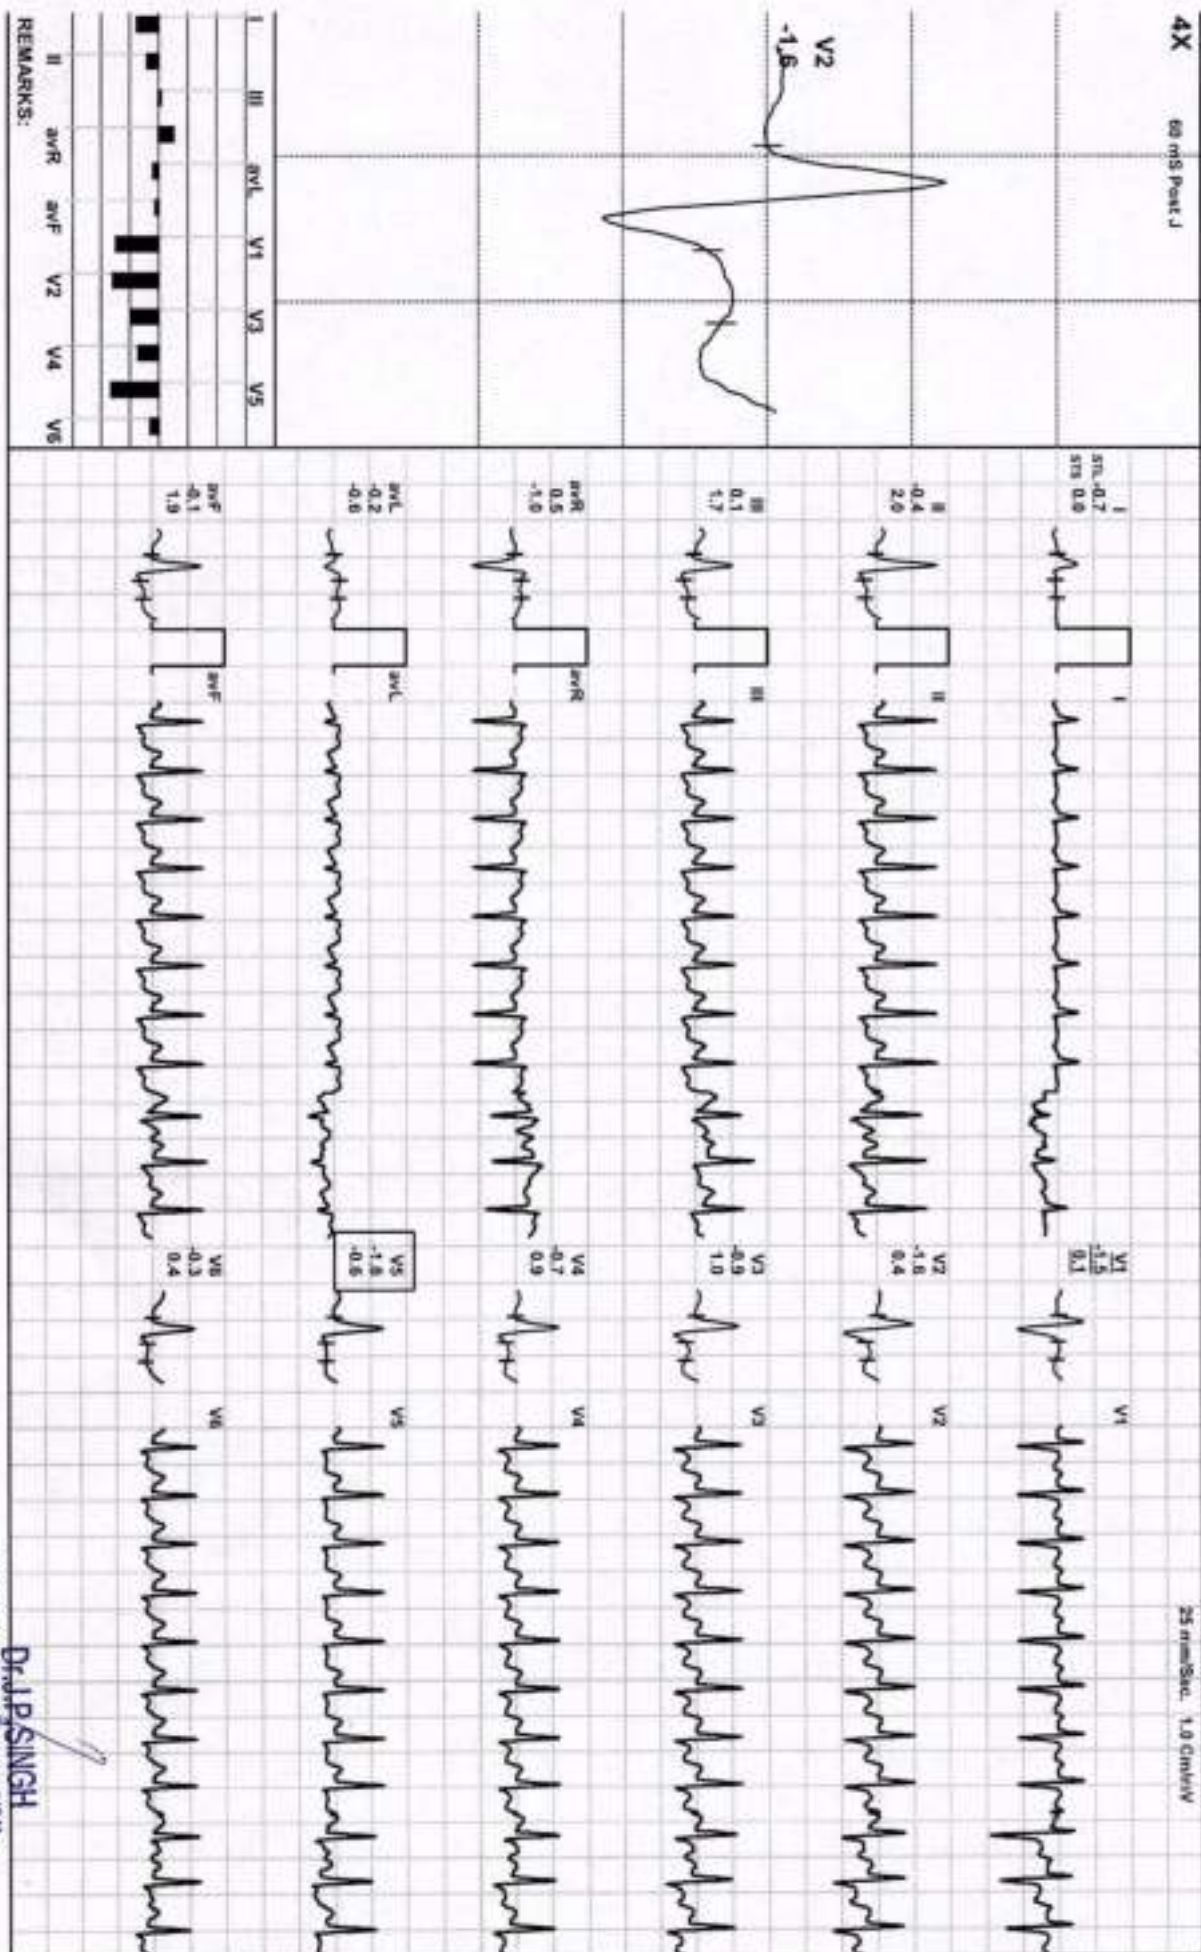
4X 60 mS Post J

V2
-1.6

I III avL V1 V3 V5

II avR avF V2 V4 V6
REMARKS:

I
STL -0.7
STS 0.6

II
-0.4
2.0

III
0.1
1.7

avR
0.5
-1.0

avL
-0.2
-0.6

avF
-0.1
1.9

I

II

III

avR

avL

avF

V1
-1.5
0.1

V2
-1.6
0.4

V3
-0.9
1.0

V4
-0.7
0.9

V5
-1.8
-0.6

V6
-0.3
0.4

V1

V2

V3

V4

V5

V6

25 mm/Sec. 1.0 Cm/mV

Dr.J.P.SINGH